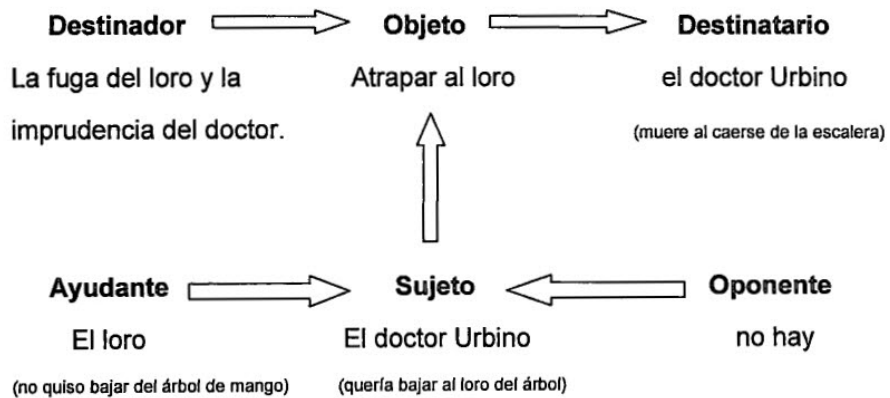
**Destinador** **Objeto** **Destinatario**

La fuga del loro y la imprudencia del doctor.

Atrapar al loro

el doctor Urbino

(muere al caerse de la escalera)

**Ayudante** **Sujeto** **Oponente**

El loro

(no quiso bajar del árbol de mango)

El doctor Urbino

(quería bajar al loro del árbol)

no hay